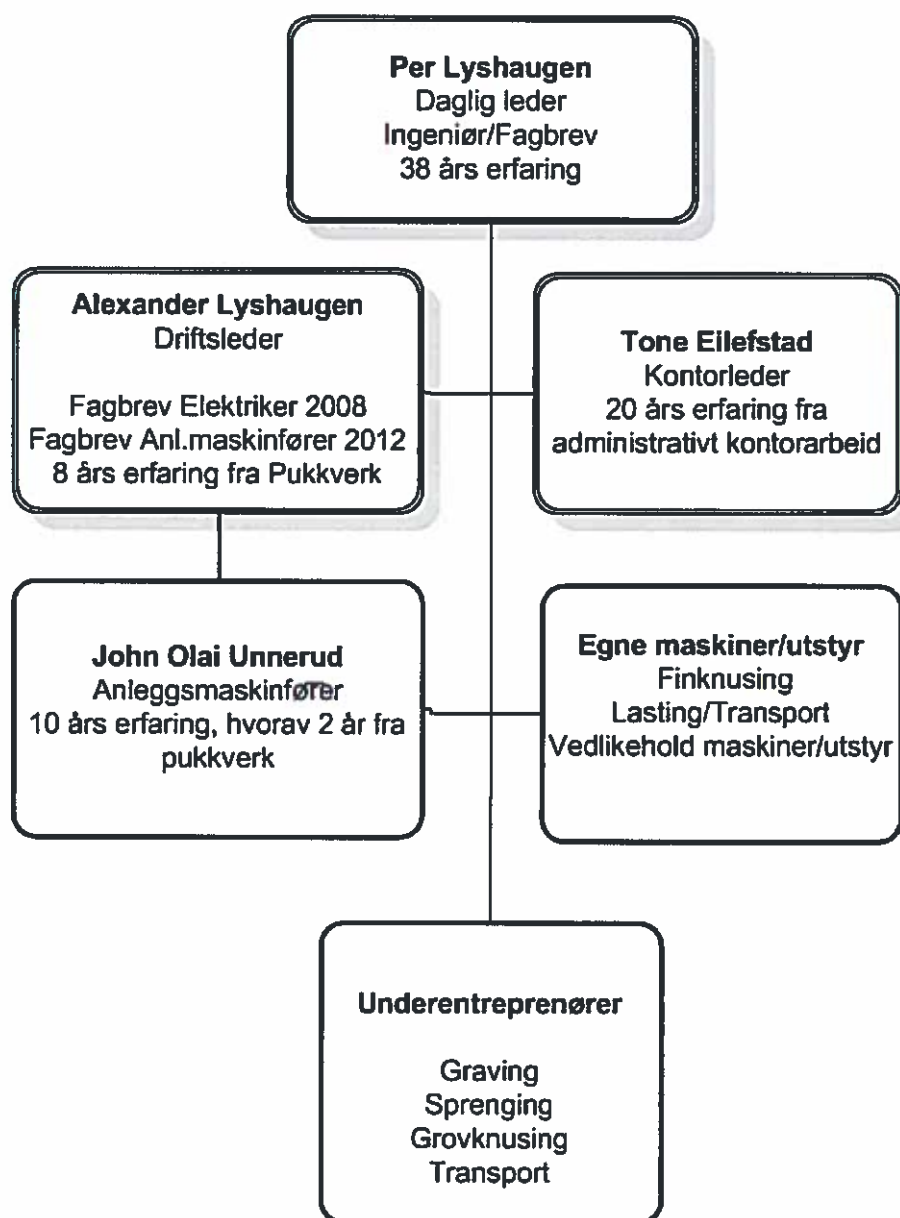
**Per Lyshaugen**
Daglig leder
Ingeniør/Fagbrev
38 års erfaring

**Alexander Lyshaugen**
Driftsleder

Fagbrev Elektriker 2008
Fagbrev Anl.maskinfører 2012
8 års erfaring fra Pukkverk

**Tone Eilefstad**
Kontorleder
20 års erfaring fra
administrativt kontorarbeid

**John Olai Unnerud**
Anleggsmaskinfører
10 års erfaring, hvorav 2 år fra pukkverk

**Egne maskiner/utstyr**
Finknusing
Lasting/Transport
Vedlikehold maskiner/utstyr

**Underentreprenører**

Graving
Sprenging
Grovknusing
Transport